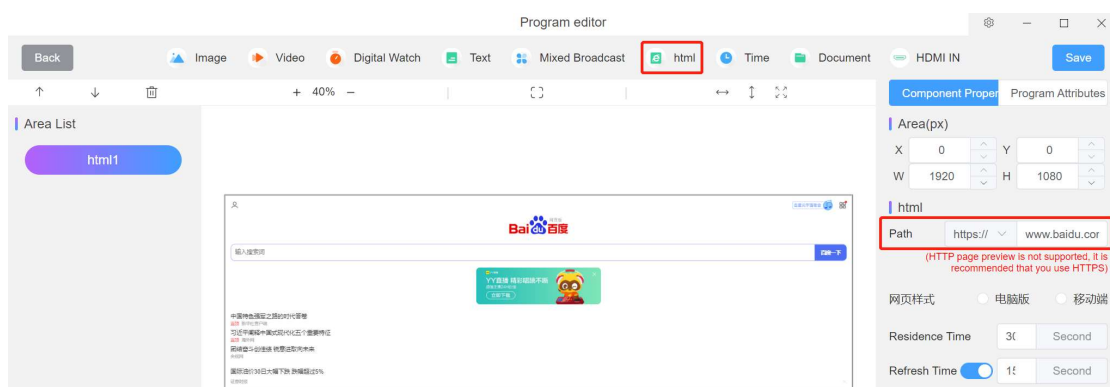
Program editor

Back Image Video Digital Watch Text Mixed Broadcast html Time Document HDMI IN Save

+ 40% −

Area List

html1

Bai百度

输入搜索词

百度一下

YY直播 精彩福利不断

立即下载

中国特色强国之路的时代答卷

习近平谈中国式现代化五个重要特征

团结奋斗创造连 筑梦远行开未来

国际油价30日大幅下跌 跌幅超过5%

Component Proper Program Attributes

Area(px)

X 0 Y 0

W 1920 H 1080

html

Path https:// www.baidu.cor

(HTTP page preview is not supported, it is recommended that you use HTTPS)

网页样式 电脑版 移动端

Residence Time 3( Second

Refresh Time 1! Second